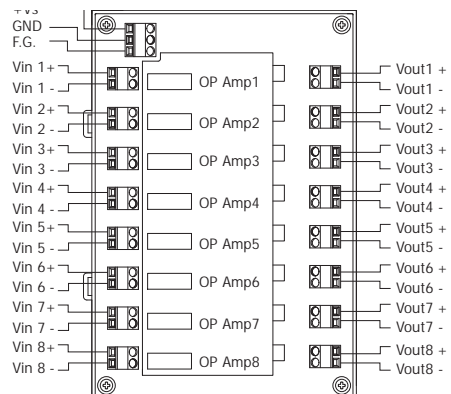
+Vs
GND
F.G.

Vin 1+
Vin 1 -
OP Amp1
Vout1 +
Vout1 -

Vin 2+
Vin 2 -
OP Amp2
Vout2 +
Vout2 -

Vin 3+
Vin 3 -
OP Amp3
Vout3 +
Vout3 -

Vin 4+
Vin 4 -
OP Amp4
Vout4 +
Vout4 -

Vin 5+
Vin 5 -
OP Amp5
Vout5 +
Vout5 -

Vin 6+
Vin 6 -
OP Amp6
Vout6 +
Vout6 -

Vin 7+
Vin 7 -
OP Amp7
Vout7 +
Vout7 -

Vin 8+
Vin 8 -
OP Amp8
Vout8 +
Vout8 -